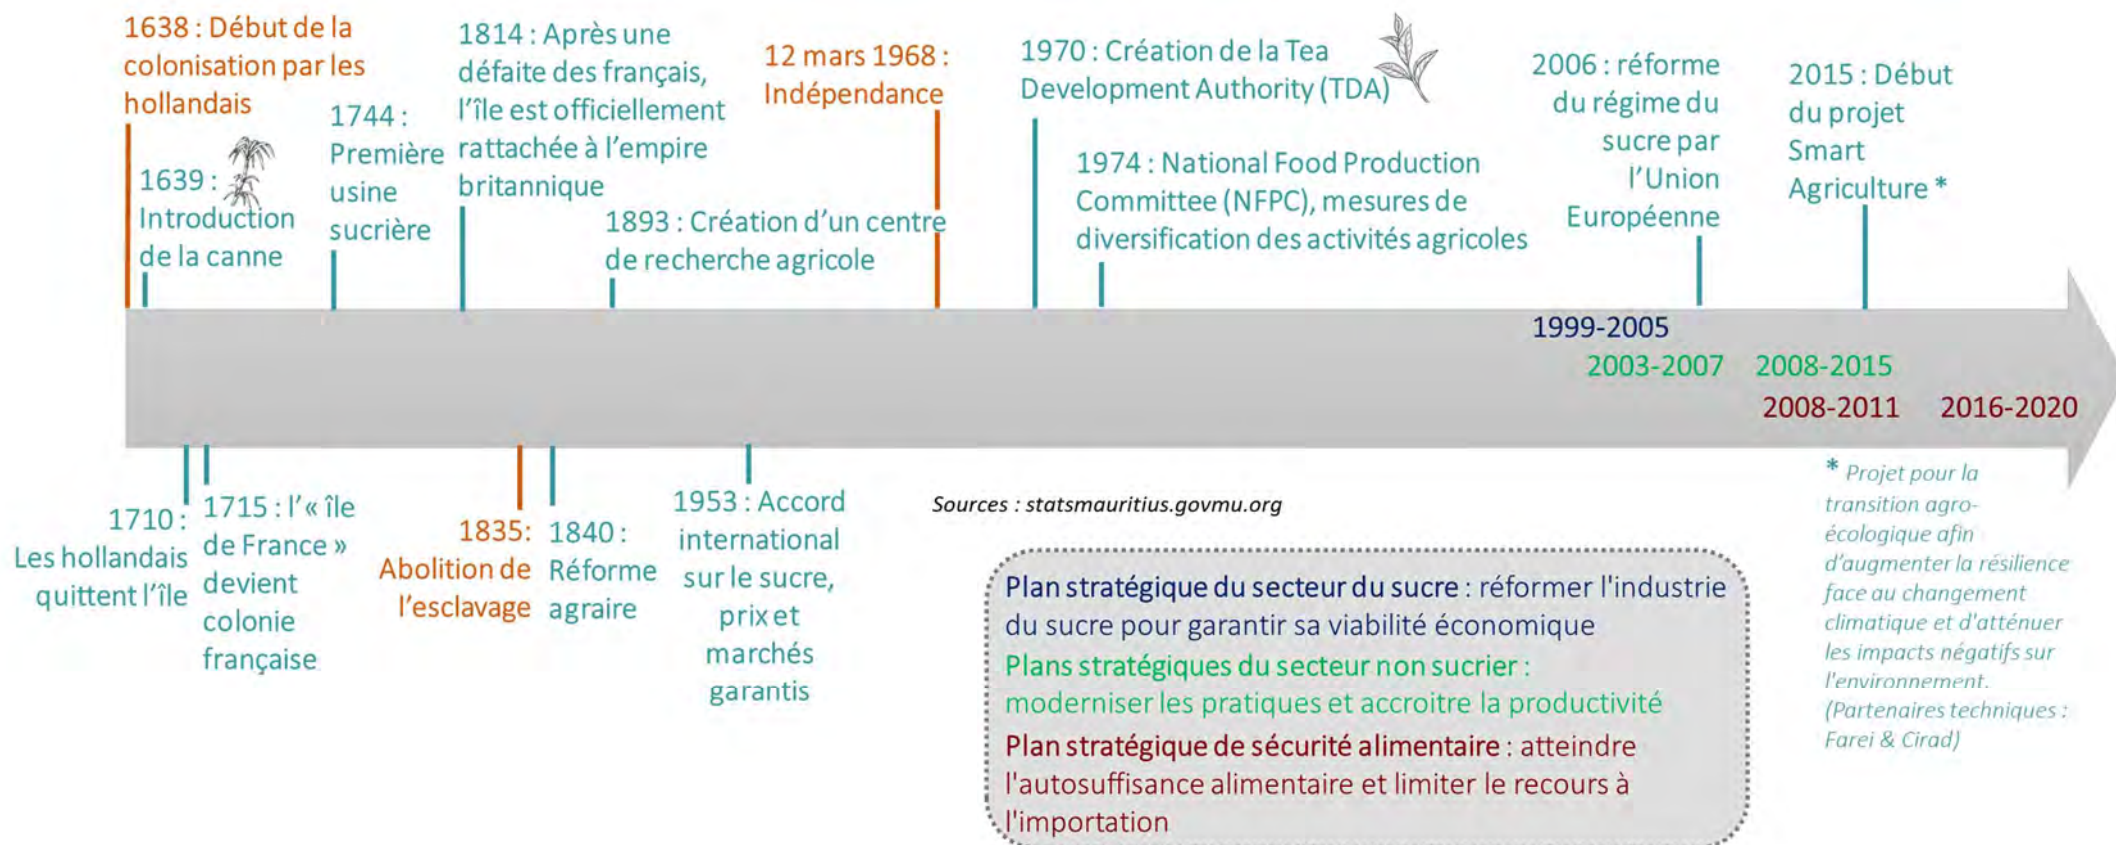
1638 : Début de la colonisation par les hollandais

1639 : Introduction de la canne

1744 : Première usine sucrière

1814 : Après une défaite des français, l'île est officiellement rattachée à l'empire britannique

1893 : Création d'un centre de recherche agricole

12 mars 1968 : Indépendance

1970 : Création de la Tea Development Authority (TDA)

1974 : National Food Production Committee (NFPC), mesures de diversification des activités agricoles

2006 : réforme du régime du sucre par l'Union Européenne

2015 : Début du projet Smart Agriculture *

1999-2005

2003-2007

2008-2015

2008-2011

2016-2020

1710 : Les hollandais quittent l'île

1715 : l'« île de France » devient colonie française

1835: Abolition de l'esclavage

1840 : Réforme agraire

1953 : Accord international sur le sucre, prix et marchés garantis

Sources : statsmauritius.govmu.org

Plan stratégique du secteur du sucre : réformer l'industrie du sucre pour garantir sa viabilité économique
Plans stratégiques du secteur non sucrier : moderniser les pratiques et accroitre la productivité
Plan stratégique de sécurité alimentaire : atteindre l'autosuffisance alimentaire et limiter le recours à l'importation

* Projet pour la transition agro-écologique afin d'augmenter la résilience face au changement climatique et d'atténuer les impacts négatifs sur l'environnement. (Partenaires techniques : Farei & Cirad)